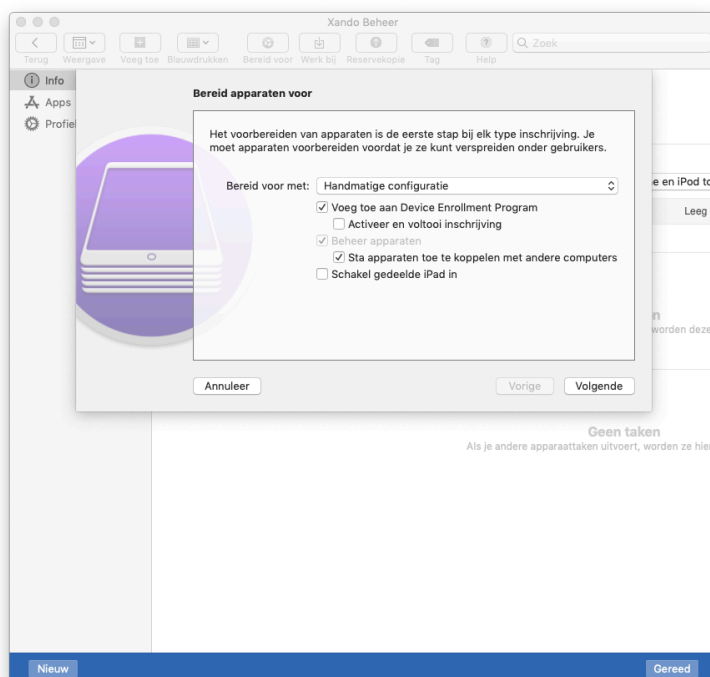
Xando Beheer

Terug Weergave Voeg toe Blauwdrukken Bereid voor Werk bij Reservekopie Tag Help

Zoek

Info
Apps
Profiel

Bereid apparaten voor

Het voorbereiden van apparaten is de eerste stap bij elk type inschrijving. Je moet apparaten voorbereiden voordat je ze kunt verspreiden onder gebruikers.

Bereid voor met: Handmatige configuratie

Voeg toe aan Device Enrollment Program
Activeer en voltooi inschrijving
Beheer apparaten
Sta apparaten toe te koppelen met andere computers
Schakel gedeelde iPad in

Annuleer

Vorige

Volgende

e en iPod to

Leeg

n
worden deze

Geen taken
Als je andere apparaattaken uitvoert, worden ze hier

Nieuw

Gereed